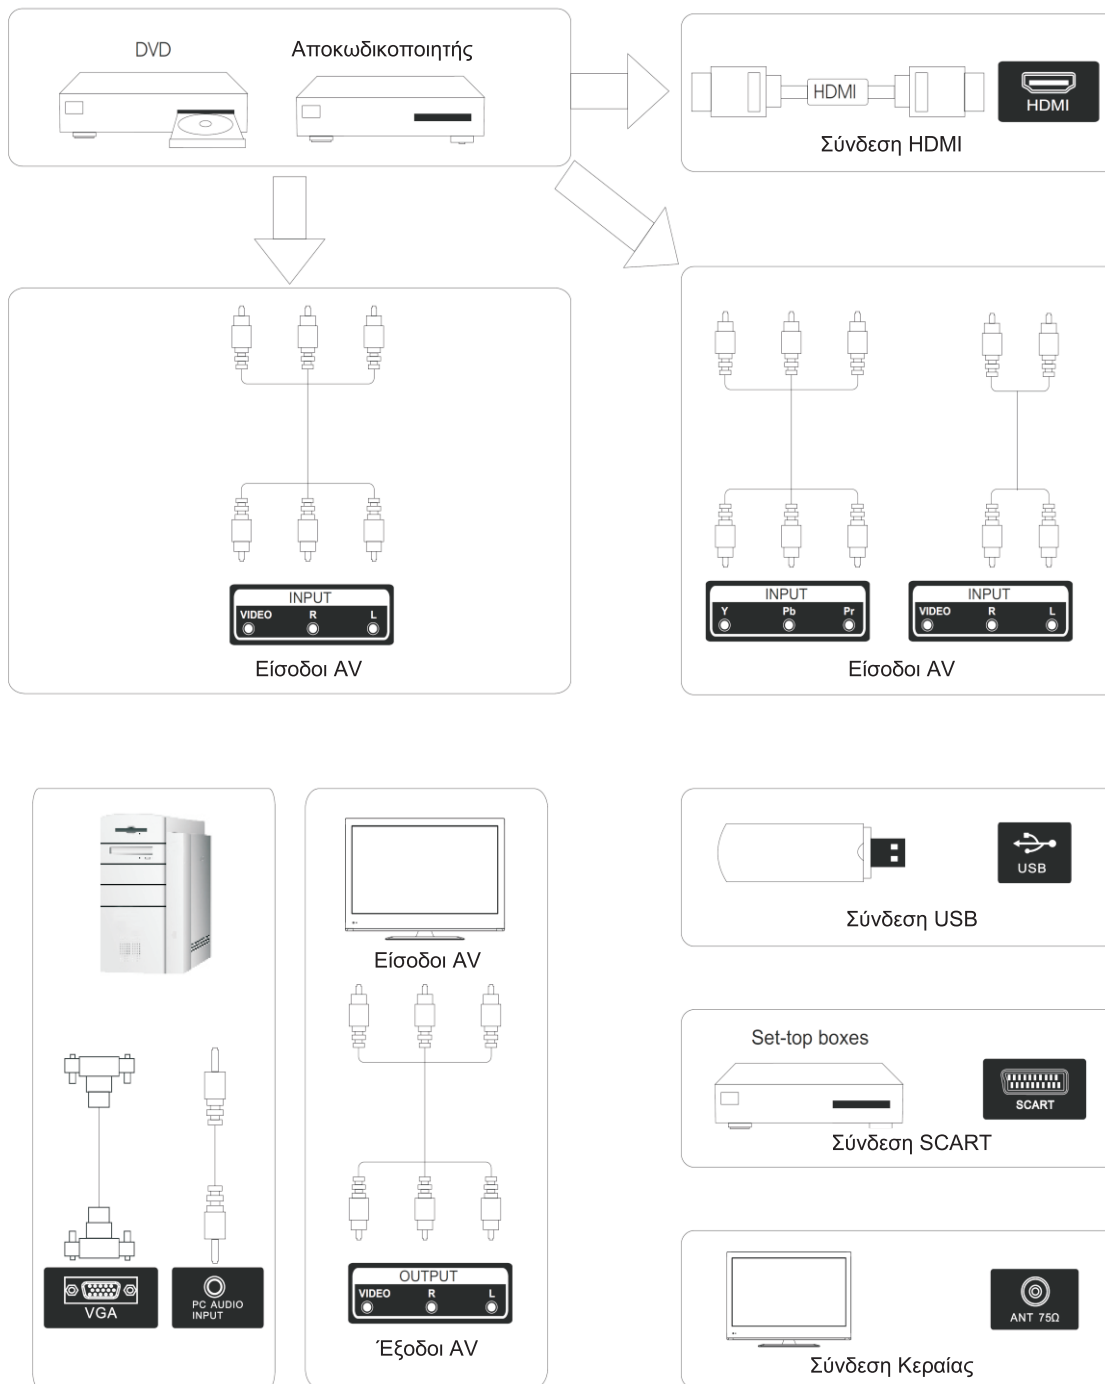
DVD

Αποκωδικοποιητής

HDMI

HDMI

Σύνδεση HDMI

INPUT
VIDEO R L

Είσοδοι AV

INPUT
Y Pb Pr

INPUT
VIDEO R L

Είσοδοι AV

VGA

PC AUDIO INPUT

Είσοδοι AV

OUTPUT
VIDEO R L

Έξοδοι AV

USB

Σύνδεση USB

Set-top boxes

SCART

Σύνδεση SCART

ANT 75Ω

Σύνδεση Κεραίας